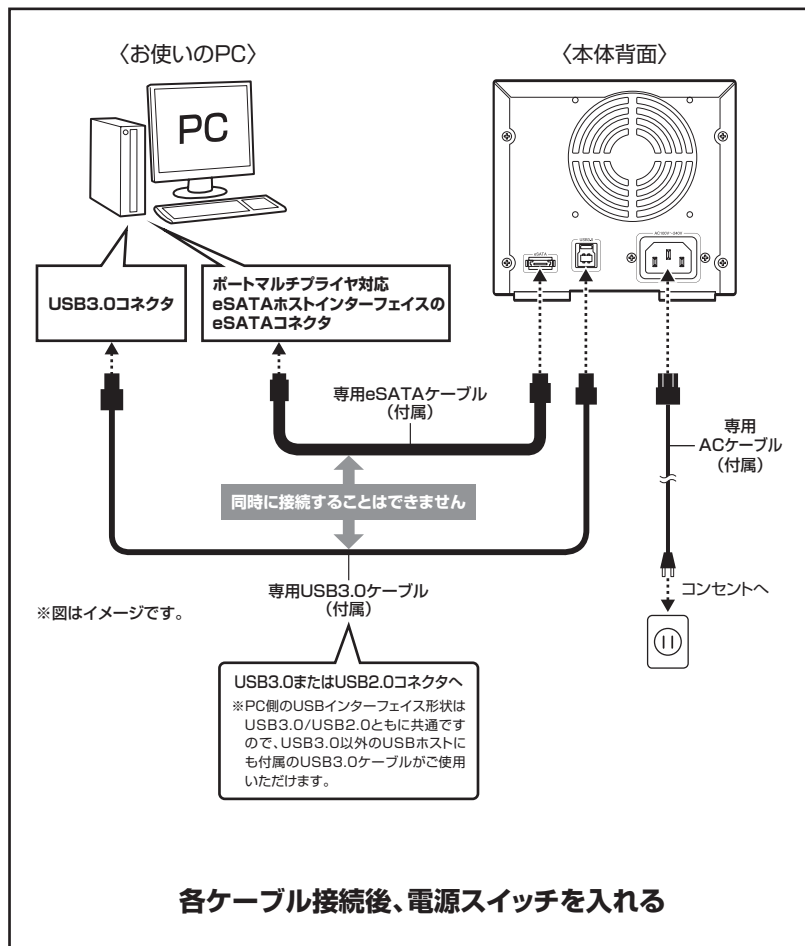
〈お使いのPC〉

PC

〈本体背面〉

eSATA

USB3.0

AC100V～240V

USB3.0コネクタ

ポートマルチプライヤ対応 eSATAホストインターフェイスの eSATAコネクタ

専用eSATAケーブル（付属）

専用 ACケーブル（付属）

同時に接続することはできません

専用USB3.0ケーブル（付属）

※図はイメージです。

コンセントへ

USB3.0またはUSB2.0コネクタへ

※PC側のUSBインターフェイス形状はUSB3.0/USB2.0ともに共通ですので、USB3.0以外のUSBホストにも付属のUSB3.0ケーブルがご使用いただけます。

各ケーブル接続後、電源スイッチを入れる